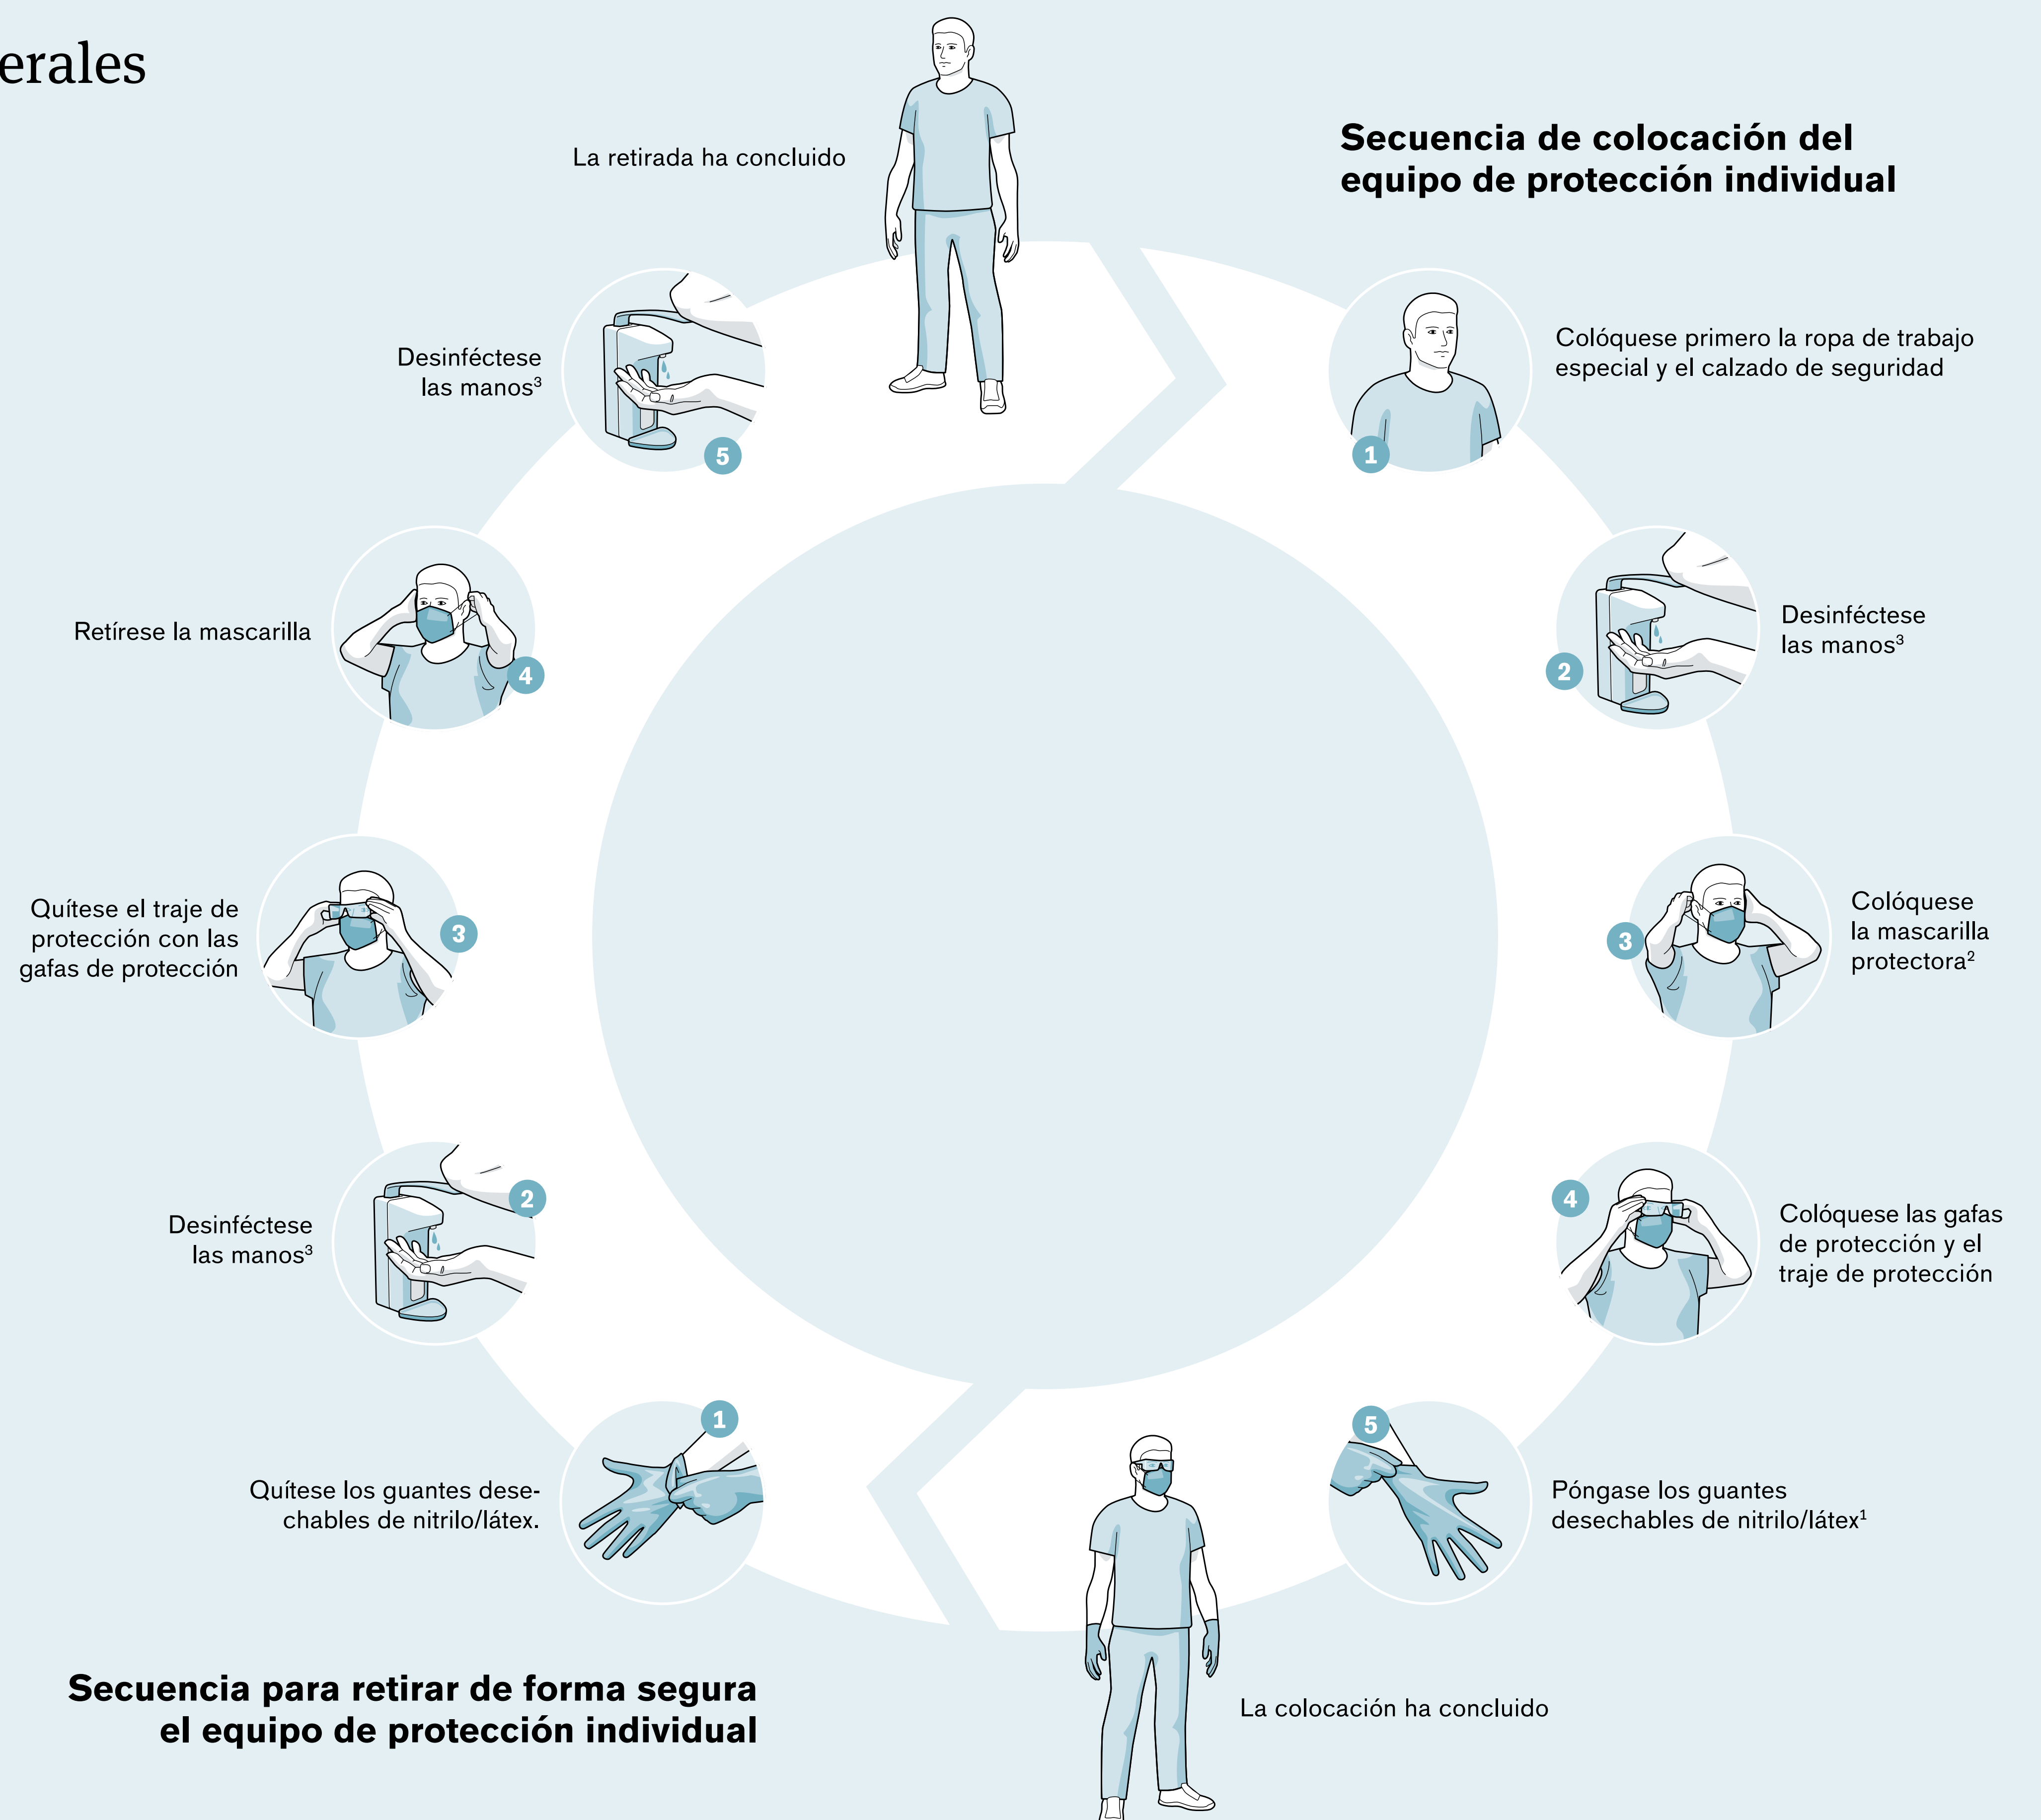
erales

Secuencia de colocación del equipo de protección individual

1 Colóquese primero la ropa de trabajo especial y el calzado de seguridad

2 Desinféctese las manos$^3$

3 Colóquese la mascarilla protectora$^2$

4 Colóquese las gafas de protección y el traje de protección

5 Póngase los guantes desechables de nitrilo/látex$^1$

La colocación ha concluido

Secuencia para retirar de forma segura el equipo de protección individual

1 Quítese los guantes desechables de nitrilo/látex.

2 Desinféctese las manos$^3$

3 Quítese el traje de protección con las gafas de protección

4 Retírese la mascarilla

5 Desinféctese las manos$^3$

La retirada ha concluido